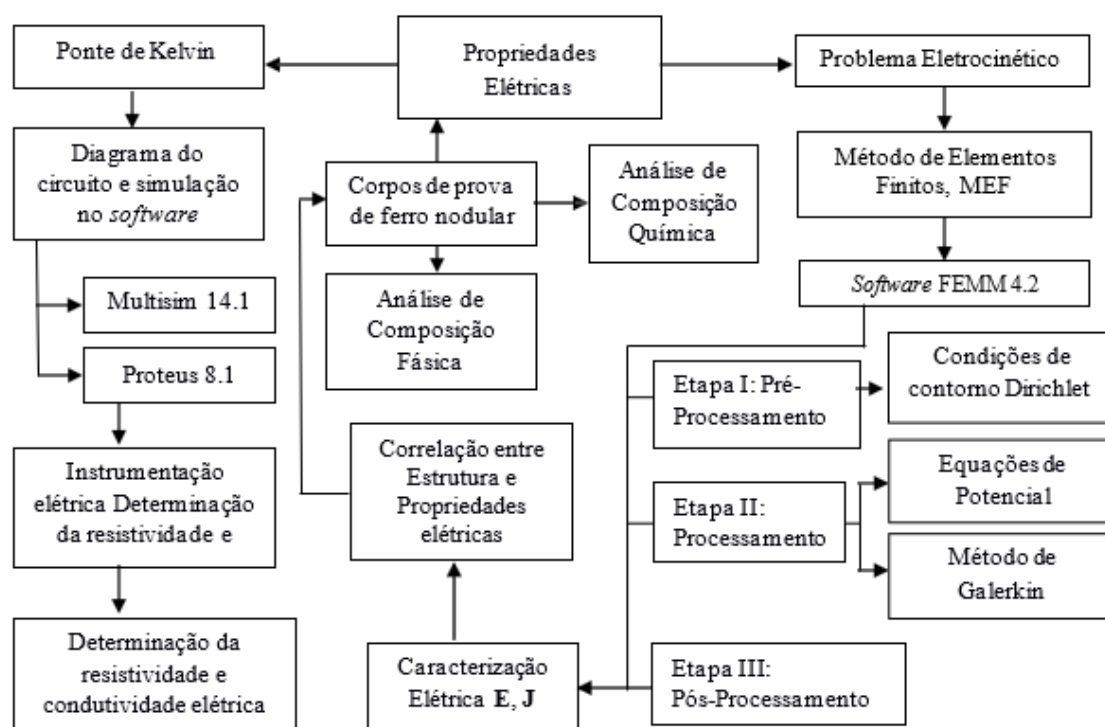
Ponte de Kelvin

Propriedades Elétricas

Problema Eletrocinético

Diagrama do circuito e simulação no *software*

Corpos de prova de ferro nodular

Análise de Composição Química

Método de Elementos Finitos, MEF

*Software* FEMM 4.2

Multisim 14.1

Análise de Composição Fásica

Proteus 8.1

Etapa I: Pré-Processamento

Condições de contorno Dirichlet

Instrumentação elétrica Determinação da resistividade e

Correlação entre Estrutura e Propriedades elétricas

Etapa II: Processamento

Equações de Potencial

Método de Galerkin

Determinação da resistividade e condutividade elétrica

Caracterização Elétrica **E**, **J**

Etapa III: Pós-Processamento